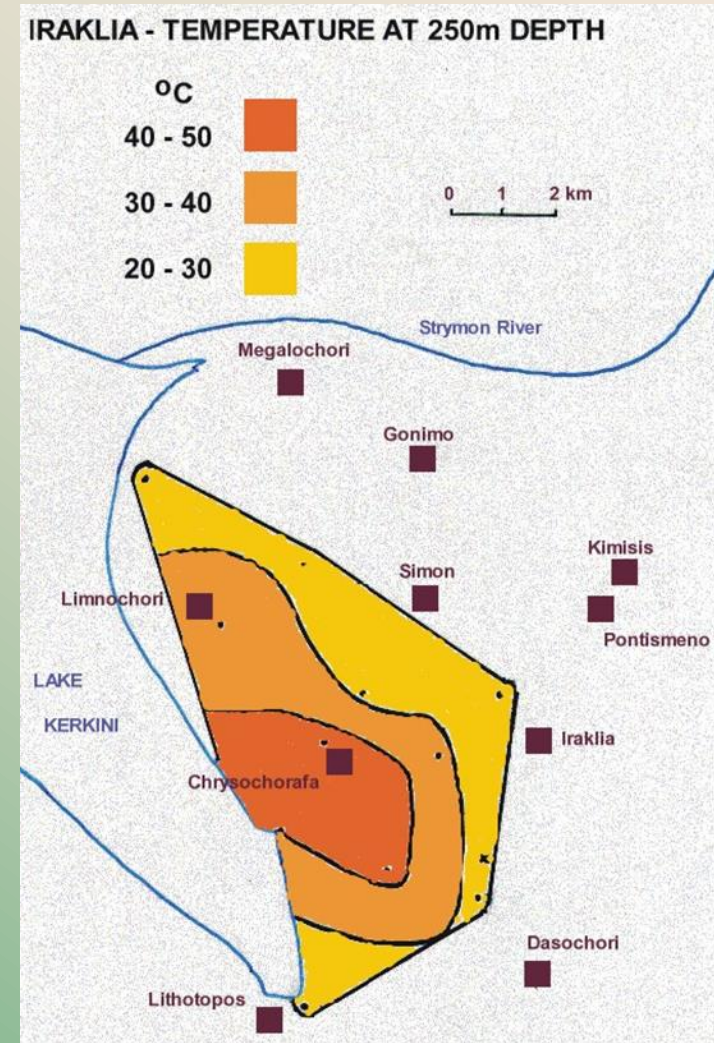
IRAKLIA - TEMPERATURE AT 250m DEPTH

$^oC$
40 - 50
30 - 40
20 - 30

0 1 2 km

Strymon River
Megalochori
Gonimo
Kimisis
Simon
Limnochori
Pontismeno
LAKE
KERKINI
Iraklia
Chrysochorafa
Dasochori
Lithotopos